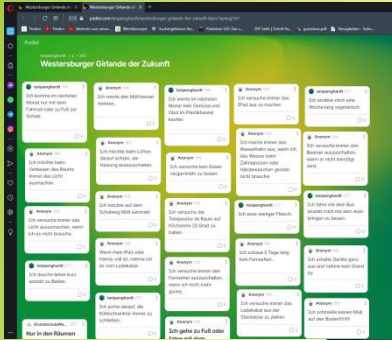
Westersburger Girlande der Zukunft

Ich komme im nächsten Monat nur mit dem Fahrrad oder zu Fuß zur Schule.

Ich werde den Müll trennen.

Ich werde im nächsten Monat kein Gemüse und Obst im Plastikbeutel kaufen.

Ich versuche immer das iPad aus zu machen

Ich erzähle mich eine Woche lang vegetarisch.

Ich möchte beim Verlassen des Raums immer das Licht ausmachen.

Ich möchte beim Lüften darauf achten, die Heizung auszuschalten.

Ich versuche kein Essen vergammeln zu lassen.

Ich mache immer den Wasserhahn aus, wenn ich das Wasser beim Zähneputzen oder Händewaschen gerade nicht brauche.

Ich versuche immer den Beamer auszuschalten, wenn er nicht benötigt wird

Ich versuche immer das Licht auszumachen, wenn ich es nicht brauche.

Ich möchte auf dem Schulweg Müll sammeln

Ich versuche die Temperatur im Raum auf höchstens 20 Grad zu halten.

Ich esse weniger Fleisch.

Ich fahre mit dem Bus anstatt mich mit dem Auto bringen zu lassen.

Wenn mein iPad oder Handy voll ist, nehme ich es vom Ladekabel.

Ich schaue 3 Tage lang kein Fernsehen.

Ich schalte Geräte ganz aus und nehme kein Stand by.

Ich dusche lieber kurz anstatt zu Baden.

Ich versuche immer den Fernseher auszuschalten, wenn ich nicht mehr gucke.

Ich versuche immer das Ladekabel aus der Steckdose zu ziehen

Ich schreibe weniger Müll auf den Boden!!!!!!

Ich achte darauf, die Kühlschranktür immer zu schließen.

Nur in den Räumen

Ich gehe zu Fuß oder fahre mit dem